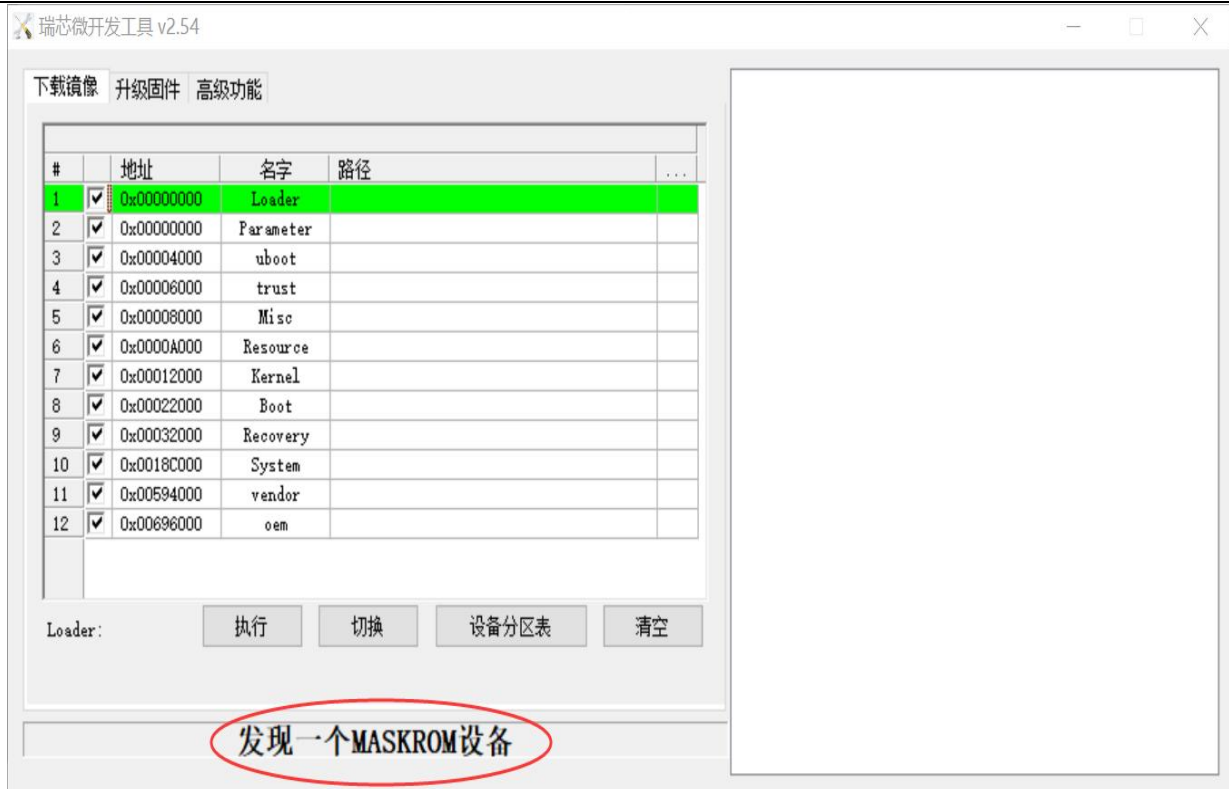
瑞芯微开发工具 v2.54

下载镜像 升级固件 高级功能

| # | | 地址 | 名字 | 路径 | ... |
|---|---|---|---|---|---|
| 1 | ☑ | 0x00000000 | Loader | | |
| 2 | ☑ | 0x00000000 | Parameter | | |
| 3 | ☑ | 0x00004000 | uboot | | |
| 4 | ☑ | 0x00006000 | trust | | |
| 5 | ☑ | 0x00008000 | Misc | | |
| 6 | ☑ | 0x0000A000 | Resource | | |
| 7 | ☑ | 0x00012000 | Kernel | | |
| 8 | ☑ | 0x00022000 | Boot | | |
| 9 | ☑ | 0x00032000 | Recovery | | |
| 10 | ☑ | 0x0018C000 | System | | |
| 11 | ☑ | 0x00594000 | vendor | | |
| 12 | ☑ | 0x00696000 | oem | | |

Loader:

执行 切换 设备分区表 清空

发现一个MASKROM设备